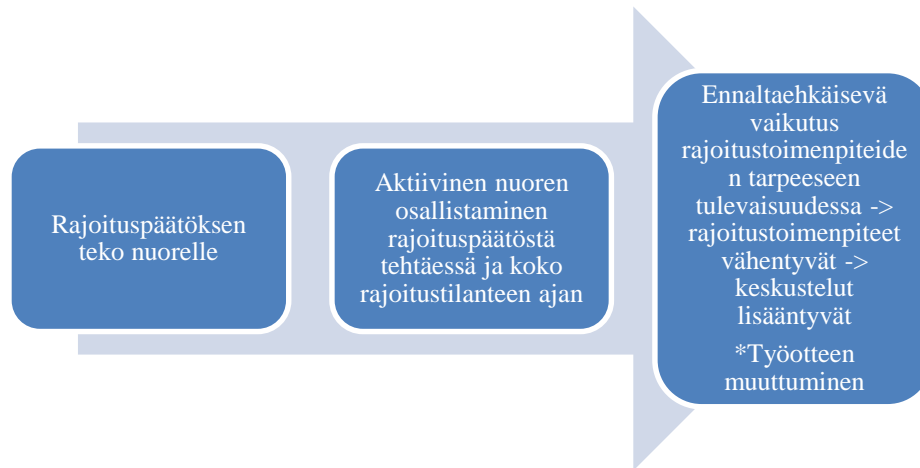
Rajoituspäätöksen teko nuorelle

Aktiivinen nuoren osallistaminen rajoituspäätöstä tehtäessä ja koko rajoitustilanteen ajan

Ennaltaehkäisevä vaikutus rajoitustoimenpiteiden tarpeeseen tulevaisuudessa -> rajoitustoimenpiteet vähentyvät -> keskustelut lisääntyvät

*Työotteen muuttuminen